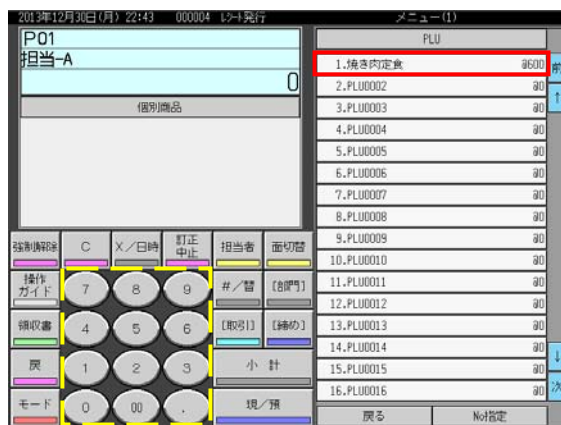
2013年12月30日(月) 22:43 000004 レシート発行

メニュー(1)

P01
担当-A

0

個別商品

PLU

| | |
|---|---|
| 1.焼き肉定食 | @600 |
| 2.PLU0002 | @0 |
| 3.PLU0003 | @0 |
| 4.PLU0004 | @0 |
| 5.PLU0005 | @0 |
| 6.PLU0006 | @0 |
| 7.PLU0007 | @0 |
| 8.PLU0008 | @0 |
| 9.PLU0009 | @0 |
| 10.PLU0010 | @0 |
| 11.PLU0011 | @0 |
| 12.PLU0012 | @0 |
| 13.PLU0013 | @0 |
| 14.PLU0014 | @0 |
| 15.PLU0015 | @0 |
| 16.PLU0016 | @0 |

前
↑
↓
次

強制解除 C X/日時 訂正中止 担当者 面切替

操作ガイド 7 8 9 #/替 [部門]

領収書 4 5 6 [取引] [締め]

戻 1 2 3 小計

モード 0 00 . 現/預

戻る No指定